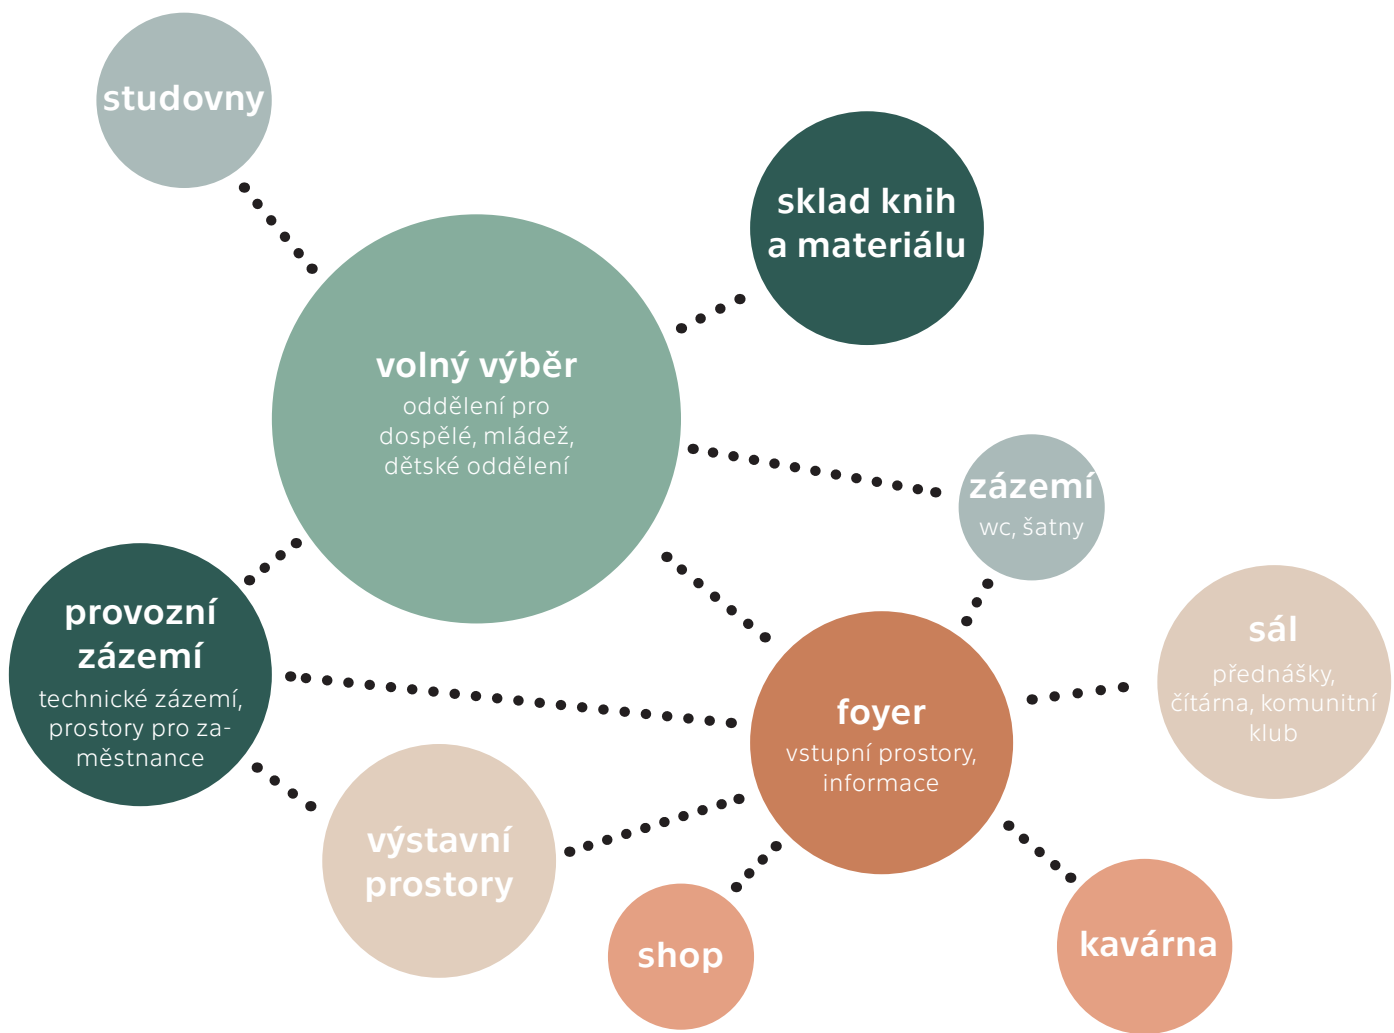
studovny

sklad knih a materiálu

volný výběr
oddělení pro dospělé, mládež, dětské oddělení

zázemí
wc, šatny

provozní zázemí
technické zázemí, prostory pro zaměstnance

sál
přednášky, čítárna, komunitní klub

foyer
vstupní prostory, informace

výstavní prostory

shop

kavárna